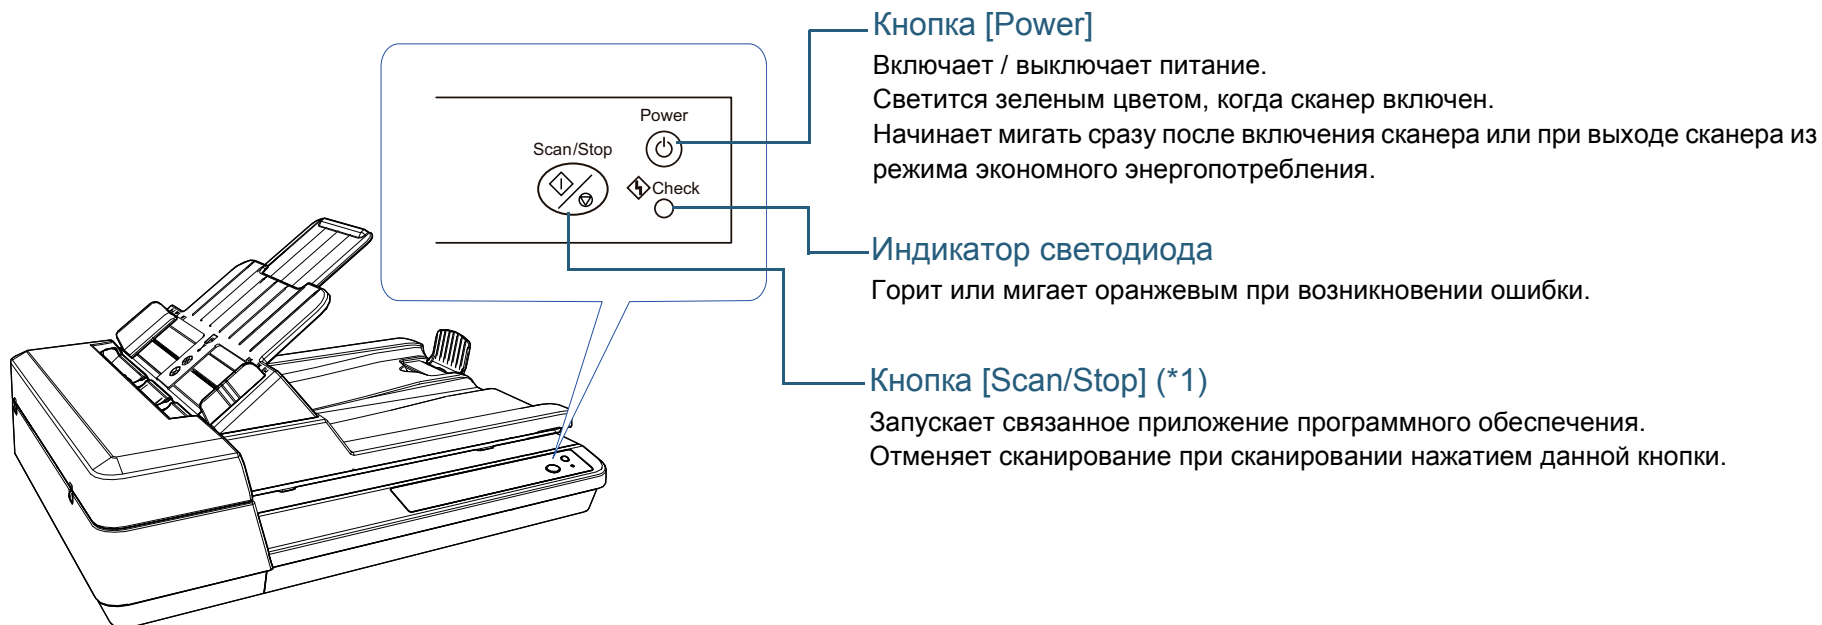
Power

Scan/Stop

Check

Кнопка [Power]

Включает / выключает питание.
Светится зеленым цветом, когда сканер включен.
Начинает мигать сразу после включения сканера или при выходе сканера из режима экономного энергопотребления.

Индикатор светодиода

Горит или мигает оранжевым при возникновении ошибки.

Кнопка [Scan/Stop] (*1)

Запускает связанное приложение программного обеспечения.
Отменяет сканирование при сканировании нажатием данной кнопки.